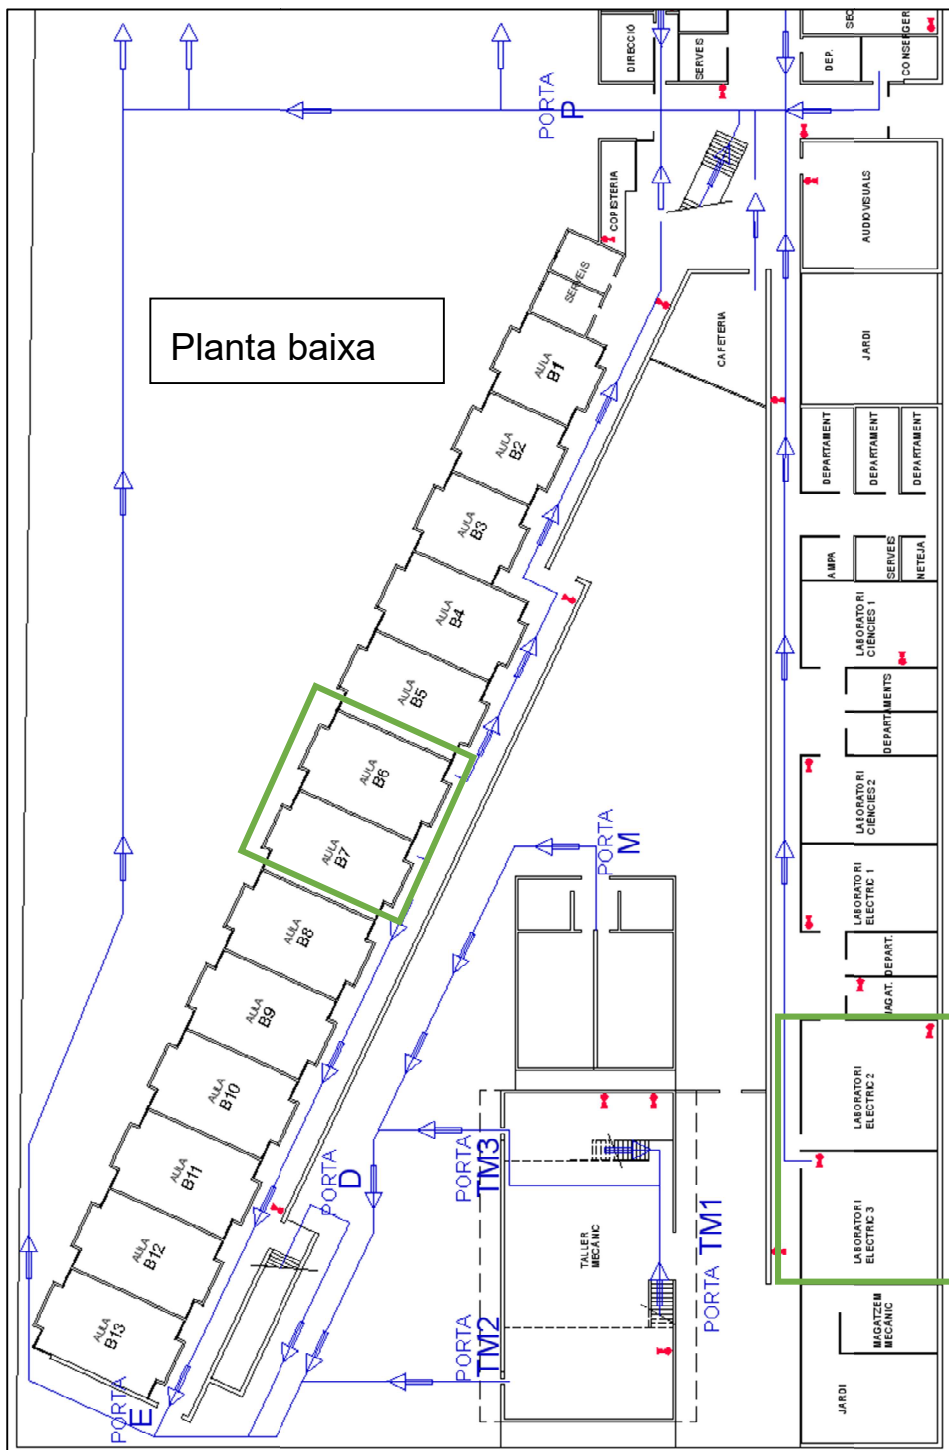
DIRECCIÓ
SERVEIS
SEC
DEP.
CONSERGER
PORTA P
COPISTERIA
AUDIOVISUALS
SERVEIS
CAFETERIA
JARDI
Planta baixa
AULA B1
AULA B2
DEPARTAMENT
DEPARTAMENT
DEPARTAMENT
AULA B3
AMPA
SERVEIS
NETEJA
AULA B4
LABORATORI CIÈNCIES 1
AULA B5
DEPARTAMENTS
DEPARTAMENT
AULA B6
LABORATORI CIÈNCIES 2
PORTA M
AULA B7
LABORATORI ELECTRIC 1
AULA B8
DEPART.
MAGAT.
AULA B9
AULA B10
LABORATORI ELECTRIC 2
AULA B11
PORTA D
PORTA TM3
PORTA TM1
TALLER MECÀNIC
LABORATORI ELECTRIC 3
AULA B12
AULA B13
PORTA TM2
MAGATZEM MECÀNIC
JARDI
PORTA E